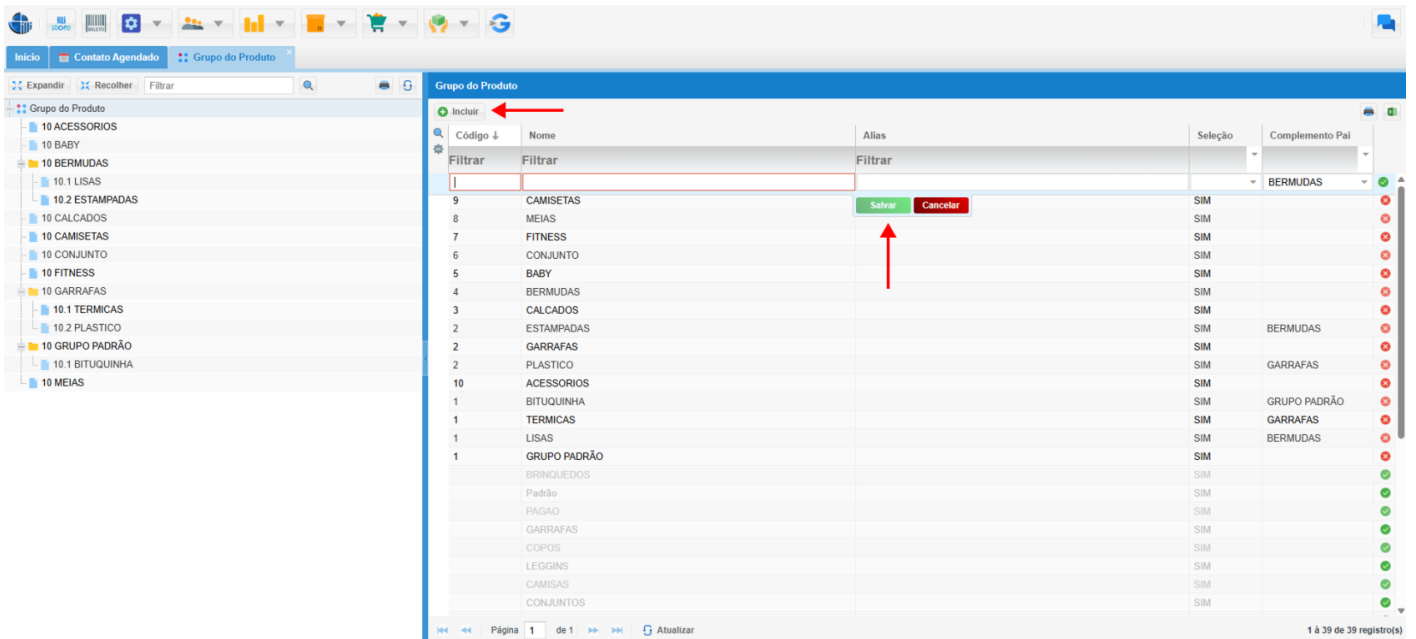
Início | Contato Agendado | Grupo do Produto

Expandir | Recolher | Filtrar

Grupo do Produto
10 ACESSORIOS
10 BABY
10 BERMUDAS
10.1 LISAS
10.2 ESTAMPADAS
10 CALCADOS
10 CAMISETAS
10 CONJUNTO
10 FITNESS
10 GARRAFAS
10.1 TERMICAS
10.2 PLASTICO
10 GRUPO PADRÃO
10.1 BITUQUINHA
10 MEIAS

Grupo do Produto

Incluir

| Código | Nome | Alias | Seleção | Complemento Pai |
|---|---|---|---|---|
| Filtrar | Filtrar | Filtrar | | |
| | | | | BERMUDAS |
| 9 | CAMISETAS | Salvar Cancelar | SIM | |
| 8 | MEIAS | | SIM | |
| 7 | FITNESS | | SIM | |
| 6 | CONJUNTO | | SIM | |
| 5 | BABY | | SIM | |
| 4 | BERMUDAS | | SIM | |
| 3 | CALCADOS | | SIM | |
| 2 | ESTAMPADAS | | SIM | BERMUDAS |
| 2 | GARRAFAS | | SIM | |
| 2 | PLASTICO | | SIM | GARRAFAS |
| 10 | ACESSORIOS | | SIM | |
| 1 | BITUQUINHA | | SIM | GRUPO PADRÃO |
| 1 | TERMICAS | | SIM | GARRAFAS |
| 1 | LISAS | | SIM | BERMUDAS |
| 1 | GRUPO PADRÃO | | SIM | |
| | BRINQUEDOS | | SIM | |
| | Padrão | | SIM | |
| | PAGAO | | SIM | |
| | GARRAFAS | | SIM | |
| | COPOS | | SIM | |
| | LEGGINS | | SIM | |
| | CAMISAS | | SIM | |
| | CONJUNTOS | | SIM | |

Página 1 de 1 | Atualizar | 1 à 39 de 39 registro(s)